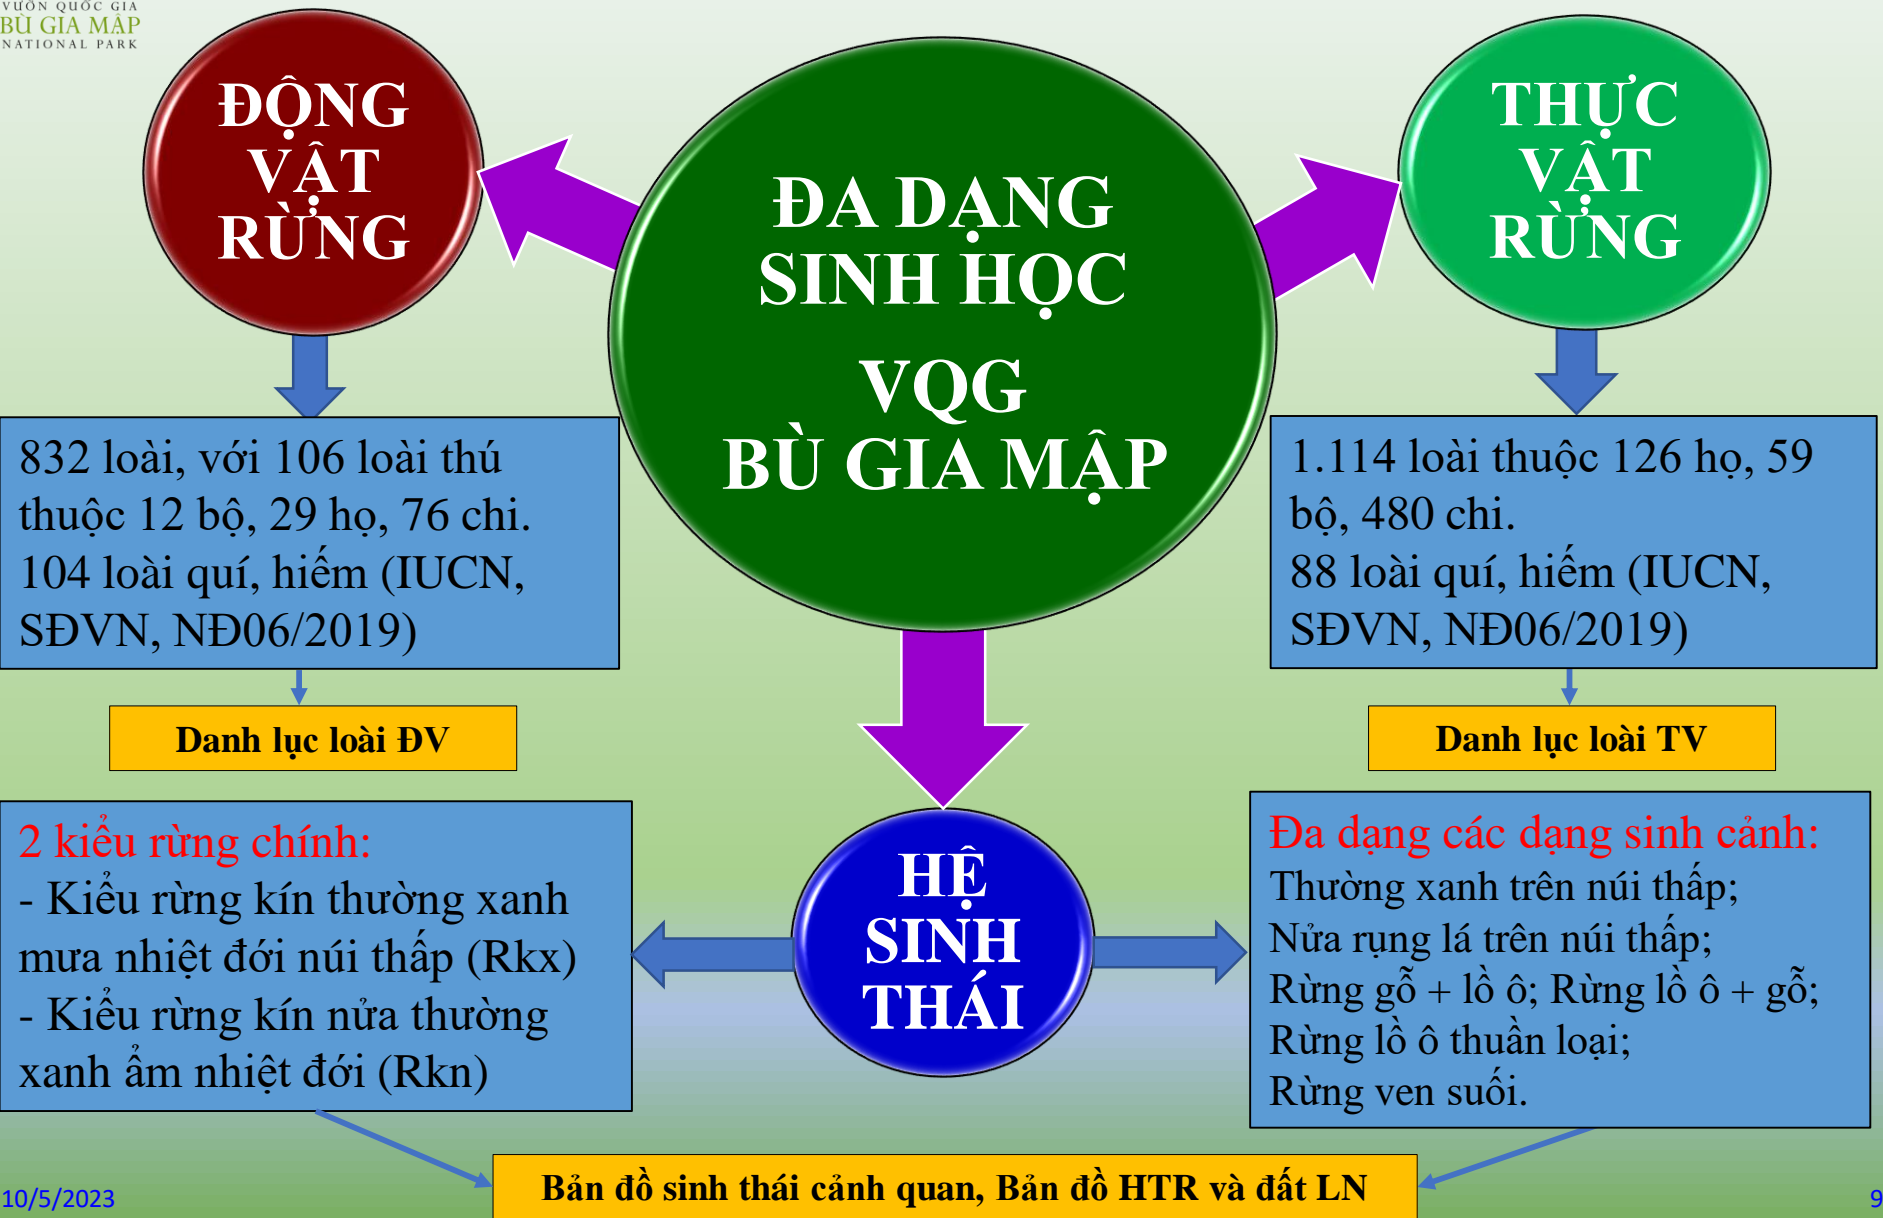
VƯỜN QUỐC GIA
BÙ GIA MẬP
NATIONAL PARK

ĐỘNG VẬT RỪNG

ĐA DẠNG SINH HỌC VQG BÙ GIA MẬP

THỰC VẬT RỪNG

832 loài, với 106 loài thú thuộc 12 bộ, 29 họ, 76 chi. 104 loài quí, hiếm (IUCN, SĐVN, NĐ06/2019)

1.114 loài thuộc 126 họ, 59 bộ, 480 chi. 88 loài quí, hiếm (IUCN, SĐVN, NĐ06/2019)

Danh lục loài ĐV

Danh lục loài TV

2 kiểu rừng chính:
- Kiểu rừng kín thường xanh mưa nhiệt đới núi thấp (Rkx)
- Kiểu rừng kín nửa thường xanh ẩm nhiệt đới (Rkn)

HỆ SINH THÁI

Đa dạng các dạng sinh cảnh:
Thường xanh trên núi thấp;
Nửa rụng lá trên núi thấp;
Rừng gỗ + lồ ô; Rừng lồ ô + gỗ;
Rừng lồ ô thuần loại;
Rừng ven suối.

10/5/2023

Bản đồ sinh thái cảnh quan, Bản đồ HTR và đất LN

9